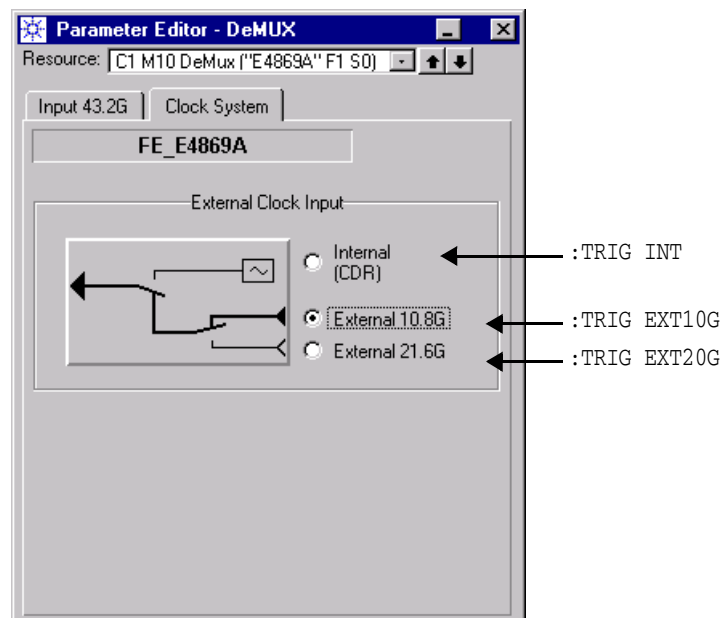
Parameter Editor - DeMUX

Resource: C1 M10 DeMux ("E4869A" F1 S0)

Input 43.2G

Clock System

FE_E4869A

External Clock Input

Internal (CDR)

External 10.8G

External 21.6G

:TRIG INT

:TRIG EXT10G

:TRIG EXT20G